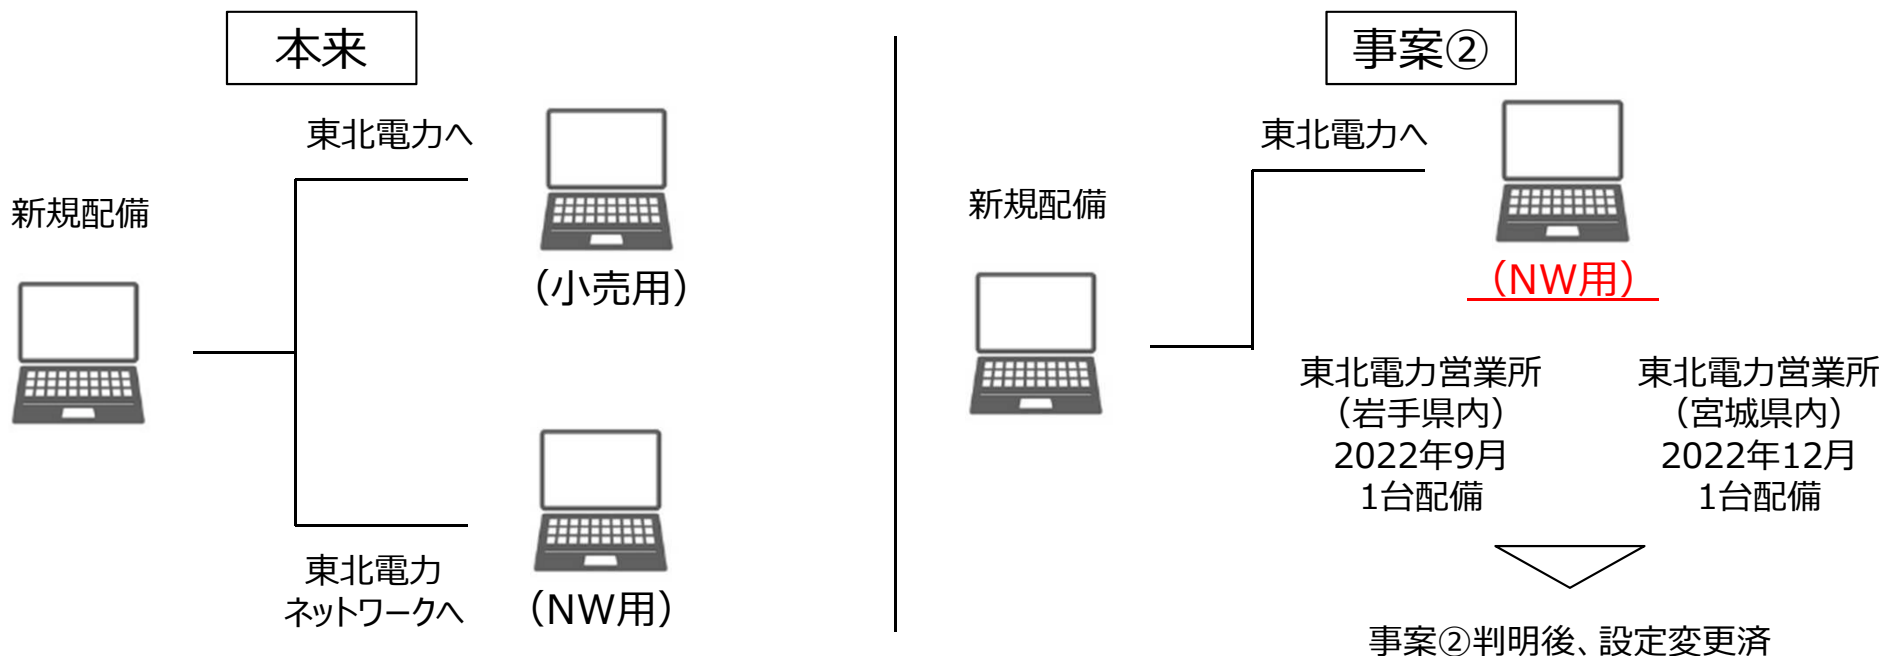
本来

東北電力へ

新規配備

（小売用）

東北電力
ネットワークへ

（NW用）

事案②

東北電力へ

新規配備

（NW用）

東北電力営業所
（岩手県内）
2022年9月
1台配備

東北電力営業所
（宮城県内）
2022年12月
1台配備

事案②判明後、設定変更済